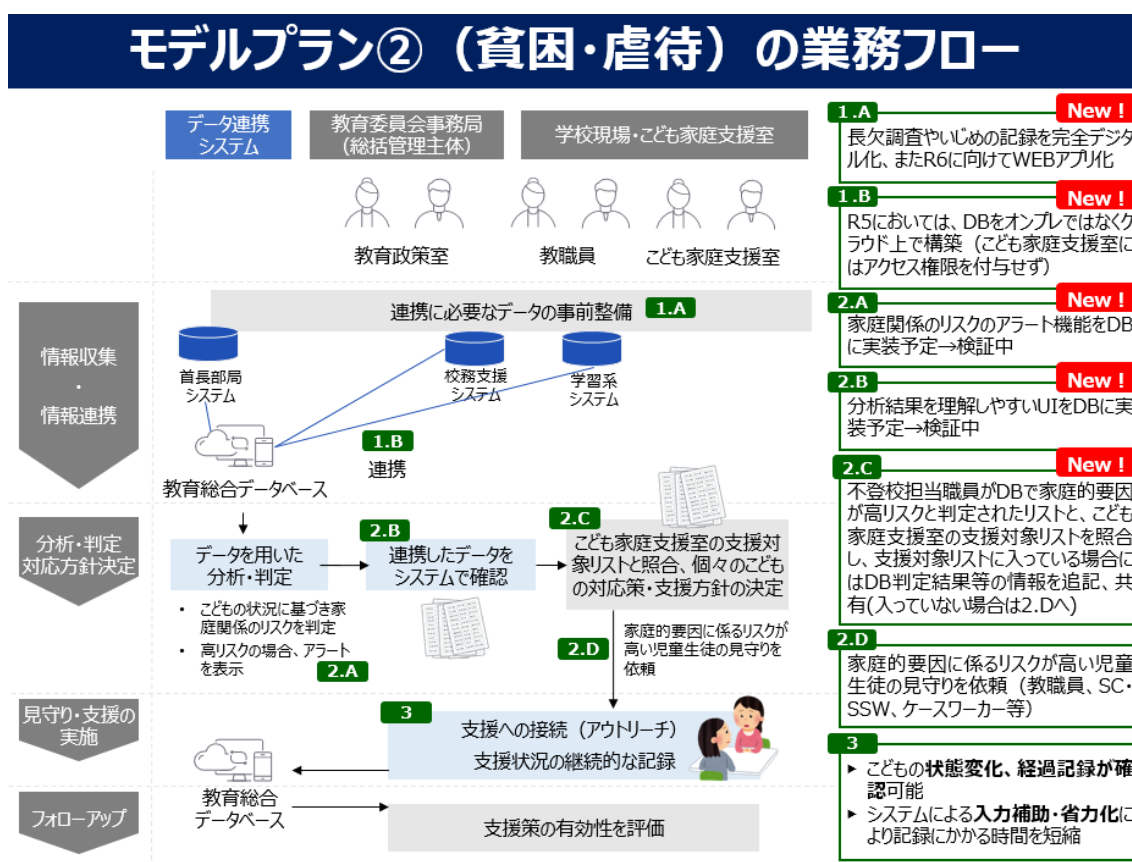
モデルプラン②（貧困・虐待）の業務フロー

データ連携システム

教育委員会事務局（総括管理主体）

学校現場・こども家庭支援室

教育政策室

教職員

こども家庭支援室

情報収集・情報連携

連携に必要なデータの事前整備 1.A

首長部局システム

校務支援システム

学習系システム

1.B

連携

教育総合データベース

分析・判定 対応方針決定

データを用いた分析・判定

2.B

連携したデータをシステムで確認

2.C

こども家庭支援室の支援対象リストと照合、個々のこどもの対応策・支援方針の決定

・ こどもの状況に基づき家庭関係のリスクを判定

・ 高リスクの場合、アラートを表示 2.A

2.D

家庭的要因に係るリスクが高い児童生徒の見守りを依頼

見守り・支援の実施

3

支援への接続（アウトリーチ）

支援状況の継続的な記録

フォローアップ

教育総合データベース

支援策の有効性を評価

1.A New！
長欠調査やいじめの記録を完全デジタル化、またR6に向けてWEBアプリ化

1.B New！
R5においては、DBをオンプレではなくクラウド上で構築（こども家庭支援室にはアクセス権限を付与せず）

2.A New！
家庭関係のリスクのアラート機能をDBに実装予定→検証中

2.B New！
分析結果を理解しやすいUIをDBに実装予定→検証中

2.C New！
不登校担当職員がDBで家庭的要因が高リスクと判定されたリストと、こども家庭支援室の支援対象リストを照合し、支援対象リストに入っている場合にはDB判定結果等の情報を追記、共有(入っていない場合は2.Dへ)

2.D
家庭的要因に係るリスクが高い児童生徒の見守りを依頼（教職員、SC・SSW、ケースワーカー等）

3
▸ こどもの状態変化、経過記録が確認可能
▸ システムによる入力補助・省力化により記録にかかる時間を短縮